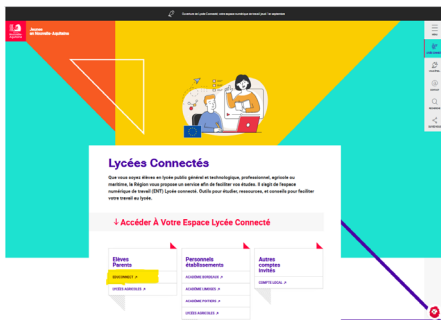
Jeunes en Nouvelle-Aquitaine

Ouverture de Lycée Connecté, votre espace numérique de travail jusqu'à 1er septembre

MENU

LYCÉE CONNECTÉ

ÉDUCATION

AIDES

RECHERCHE

PARTAGE

Lycées Connectés

Que vous soyez élèves en lycée public général et technologique, professionnel, agricole ou maritime, la Région vous propose un service afin de faciliter vos études. Il s'agit de l'espace numérique de travail (ENT) Lycée connecté. Outils pour étudier, ressources, et conseils pour faciliter votre travail au lycée.

↓ Accéder À Votre Espace Lycée Connecté

| Élèves Parents | Personnels établissements | Autres comptes invités |
|---|---|---|
| SE CONNECTER ↗ | ACADÉMIE BORDEAUX ↗ | COMPTE LOCAL ↗ |
| LYCÉES AGRICOLES ↗ | ACADÉMIE LIMOGES ↗ | |
| | ACADÉMIE POITIERS ↗ | |
| | LYCÉES AGRICOLES ↗ | |